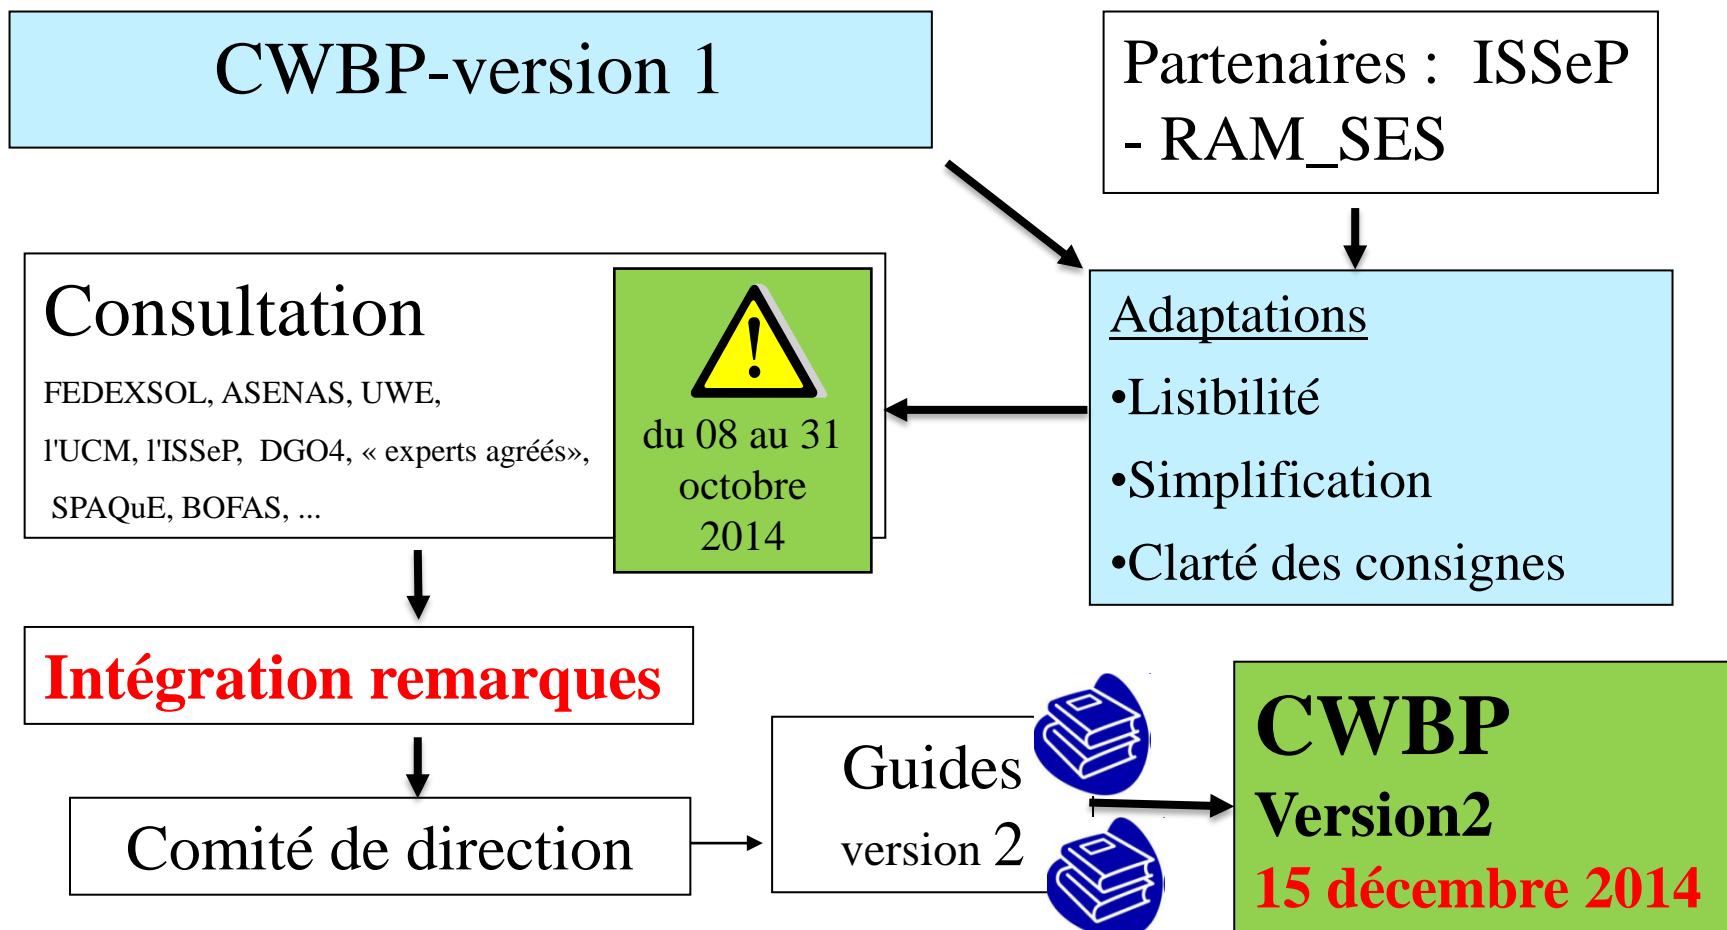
CWBP-version 1

Partenaires : ISSeP - RAM_SES

Consultation

FEDEXSOL, ASENAS, UWE, l'UCM, l'ISSeP, DGO4, « experts agréés», SPAQuE, BOFAS, ...

du 08 au 31 octobre 2014

Adaptations

•Lisibilité

•Simplification

•Clarté des consignes

Intégration remarques

Comité de direction

Guides version 2

CWBP
Version2
15 décembre 2014